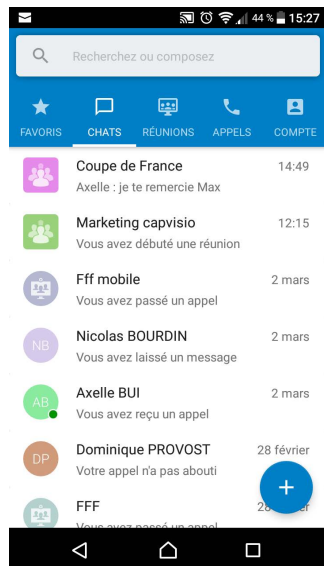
44 % 15:27

Recherchez ou composez

FAVORIS
CHATS
RÉUNIONS
APPELS
COMPTE

Coupe de France
14:49
Axelle : je te remercie Max

Marketing capvisio
12:15
Vous avez débuté une réunion

Fff mobile
2 mars
Vous avez passé un appel

NB
Nicolas BOURDIN
2 mars
Vous avez laissé un message

AB
Axelle BUI
2 mars
Vous avez reçu un appel

DP
Dominique PROVOST
28 février
Votre appel n'a pas abouti

FFF
28 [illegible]
Vous avez passé un appel

+